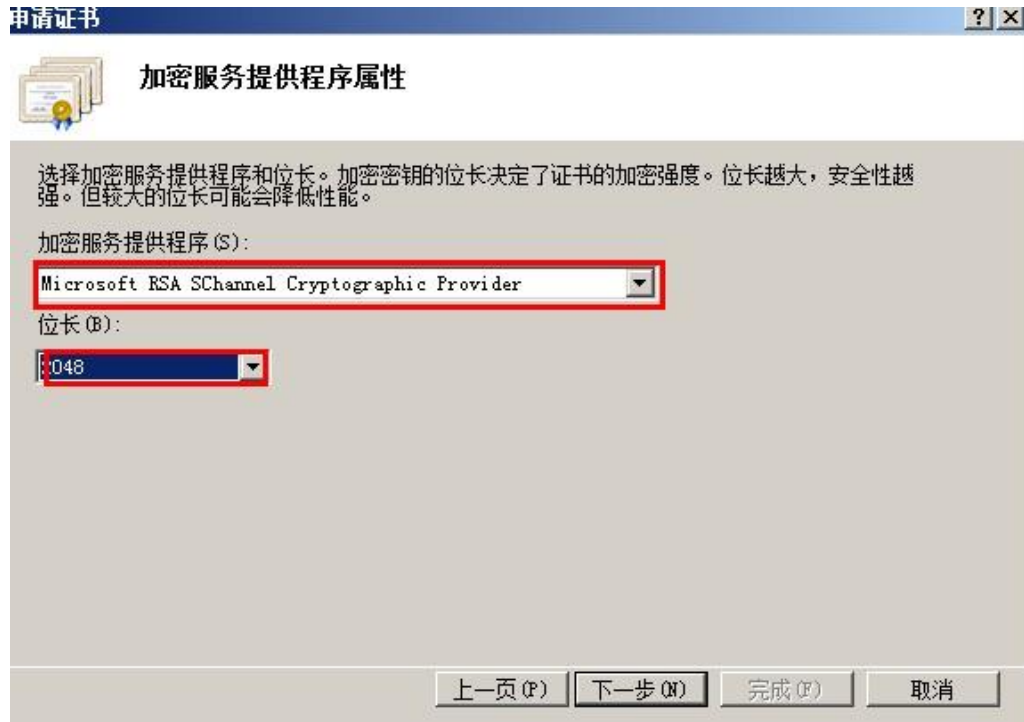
申请证书

? ×

加密服务提供程序属性

选择加密服务提供程序和位长。加密密钥的位长决定了证书的加密强度。位长越大，安全性越强。但较大的位长可能会降低性能。

加密服务提供程序(S):

Microsoft RSA SChannel Cryptographic Provider

位长(B):

2048

上一页(P) 下一步(N) 完成(F) 取消